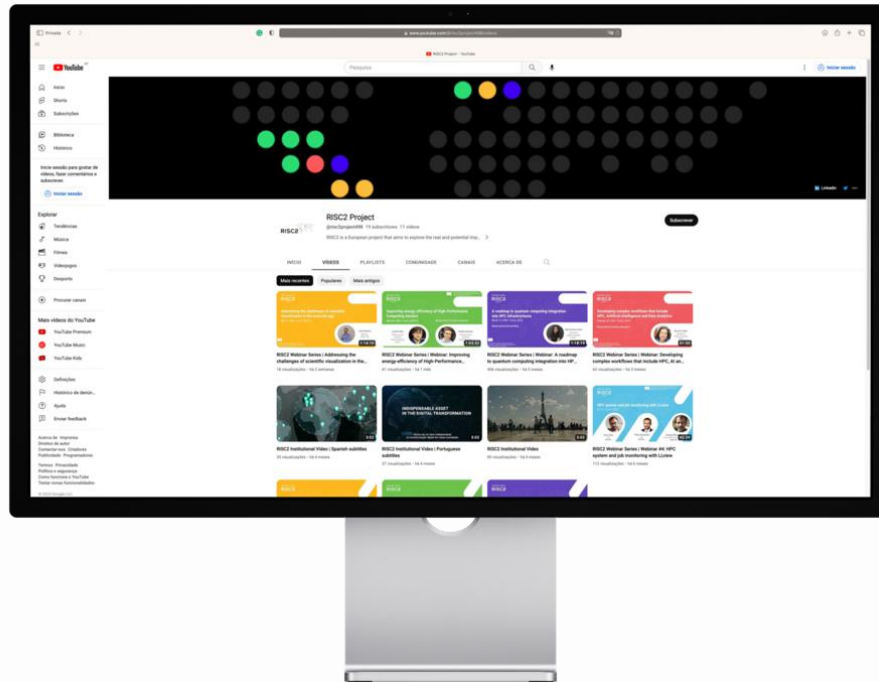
Privado

www.youtube.com/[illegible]

RISC2 Project - YouTube

YouTube

Pesquisa

Iniciar sessão

Início

Shorts

Subscrições

Biblioteca

Histórico

Inicie sessão para gostar de vídeos, fazer comentários e subscrever.

Iniciar sessão

Explorar

Tendências

Música

Filmes

Videojogos

Desporto

Procurar canais

Mais vídeos do YouTube

YouTube Premium

YouTube Music

YouTube Kids

Definições

Histórico de denún...

Ajuda

Enviar feedback

Acerca de Imprensa Direitos de autor Contacte-nos Criadores Publicidade Programadores

Termos Privacidade Política e segurança Como funciona o YouTube Testar novas funcionalidades

© 2023 Google LLC

LinkedIn

RISC2 Project

@risc2project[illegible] 19 subscritores 11 vídeos

RISC2 is a European project that aims to explore the road and potential imp... >

Subscrever

INÍCIO VÍDEOS PLAYLISTS COMUNIDADE CANAIS ACERCA DE

Mais recentes Populares Mais antigos

RISC2 Webinar Series | Addressing the challenges of scientific visualization in the...
16 visualizações · há 2 semanas

RISC2 Webinar Series | Webinar: Improving energy-efficiency of High-Performance...
41 visualizações · há 1 mês

RISC2 Webinar Series | Webinar: A roadmap to quantum computing integration into HP...
496 visualizações · há 5 meses

RISC2 Webinar Series | Webinar: Developing complex workflows that include HPC, AI an...
63 visualizações · há 5 meses

RISC2 Institutional Video | Spanish subtitles
35 visualizações · há 6 meses

INDISPENSABLE ASSET IN THE DIGITAL TRANSFORMATION

RISC2 Institutional Video | Portuguese subtitles
37 visualizações · há 6 meses

RISC2 Institutional Video
95 visualizações · há 6 meses

RISC2 Webinar Series | Webinar #4: HPC system and job monitoring with LLview
113 visualizações · há 6 meses